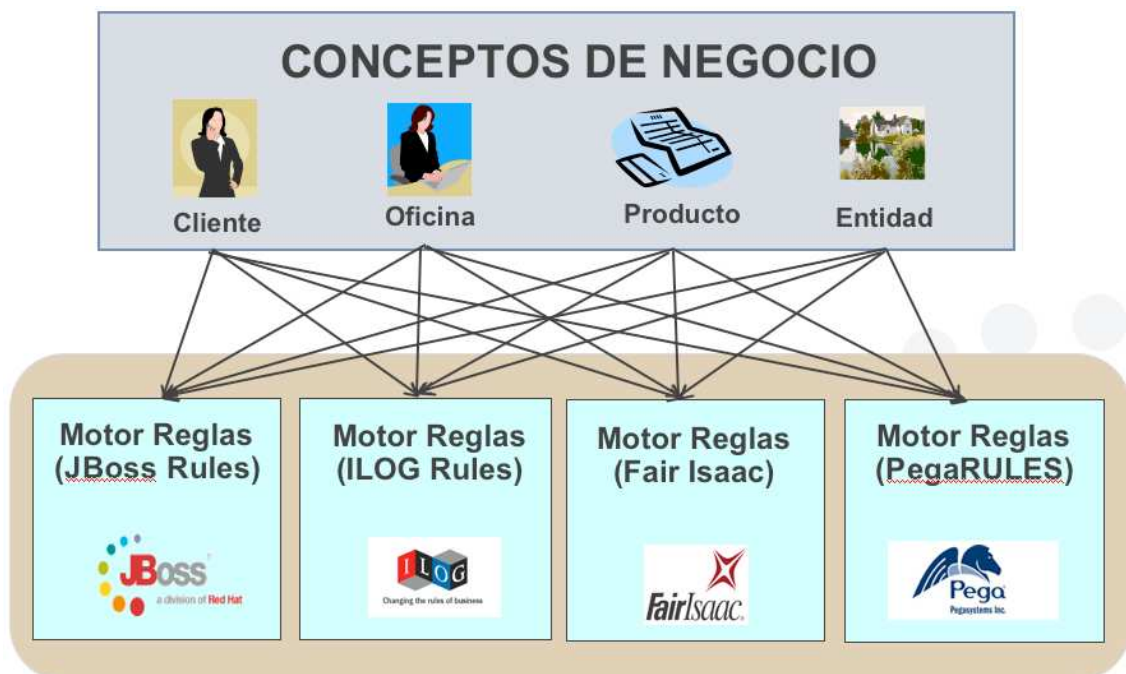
CONCEPTOS DE NEGOCIO

Cliente

Oficina

Producto

Entidad

Motor Reglas (JBoss Rules)

JBoss a division of Red Hat

Motor Reglas (ILOG Rules)

ILOG Changing the rules of business

Motor Reglas (Fair Isaac)

FairIsaac

Motor Reglas (PegaRULES)

Pega Pegasystems Inc.